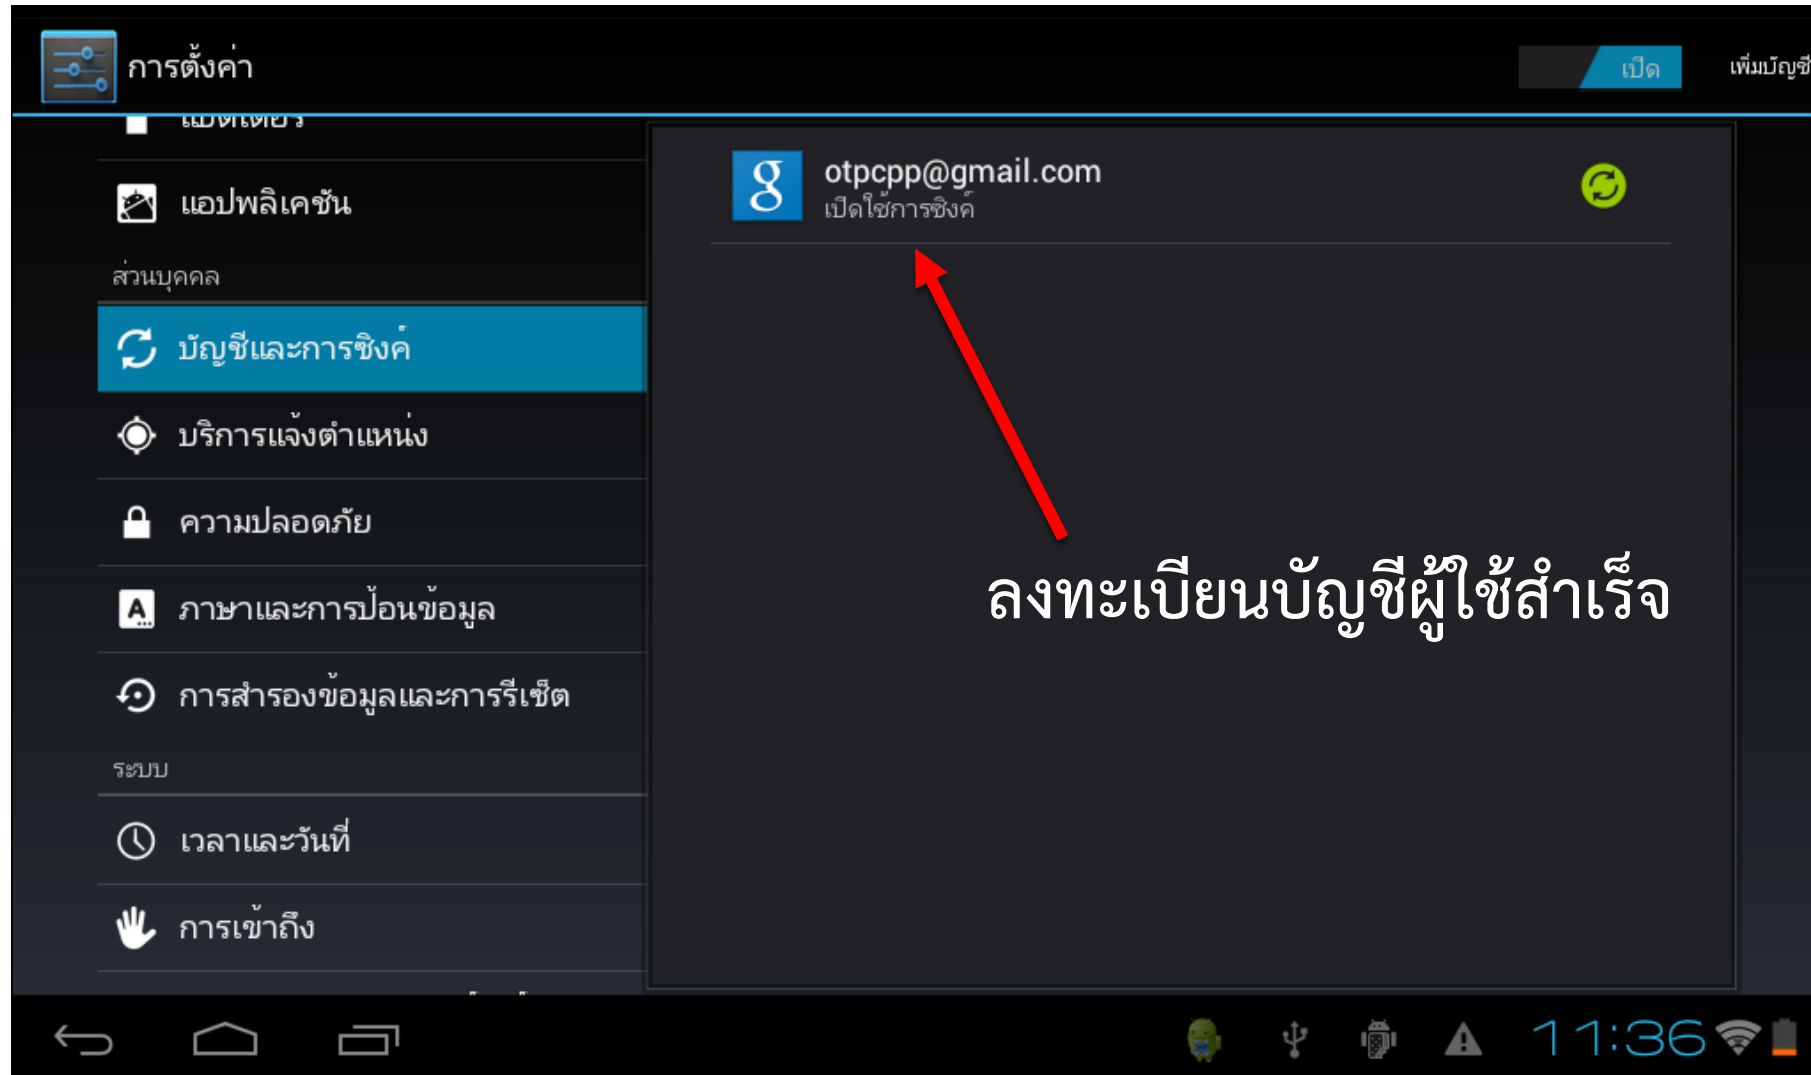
การตั้งค่า

เปิด

เพิ่มบัญชี

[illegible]

แอปพลิเคชัน

ส่วนบุคคล

บัญชีและการซิงค์

บริการแจ้งตำแหน่ง

ความปลอดภัย

ภาษาและการป้อนข้อมูล

การสำรองข้อมูลและการรีเซ็ต

ระบบ

เวลาและวันที่

การเข้าถึง

otpcpp@gmail.com
เปิดใช้การซิงค์

ลงทะเบียนบัญชีผู้ใช้สำเร็จ

11:36